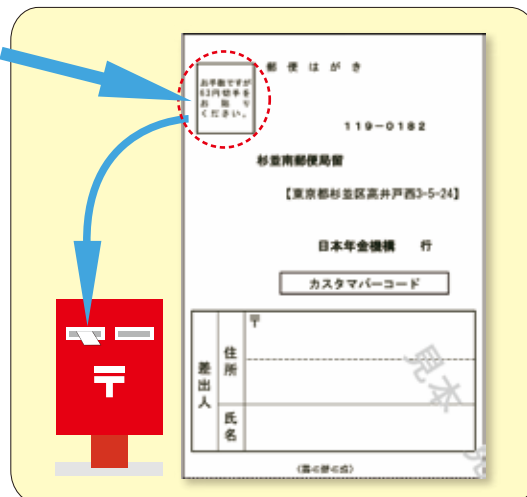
郵便はがき

お手数ですが
63円切手を
お貼り
ください。

119−0182

杉並南郵便局留

【東京都杉並区高井戸西3-5-24】

日本年金機構　行

カスタマバーコード

| 差出人 | 住所 | 〒 |
|---|---|---|
| | 氏名 | |

見本

〈裏に続きます〉